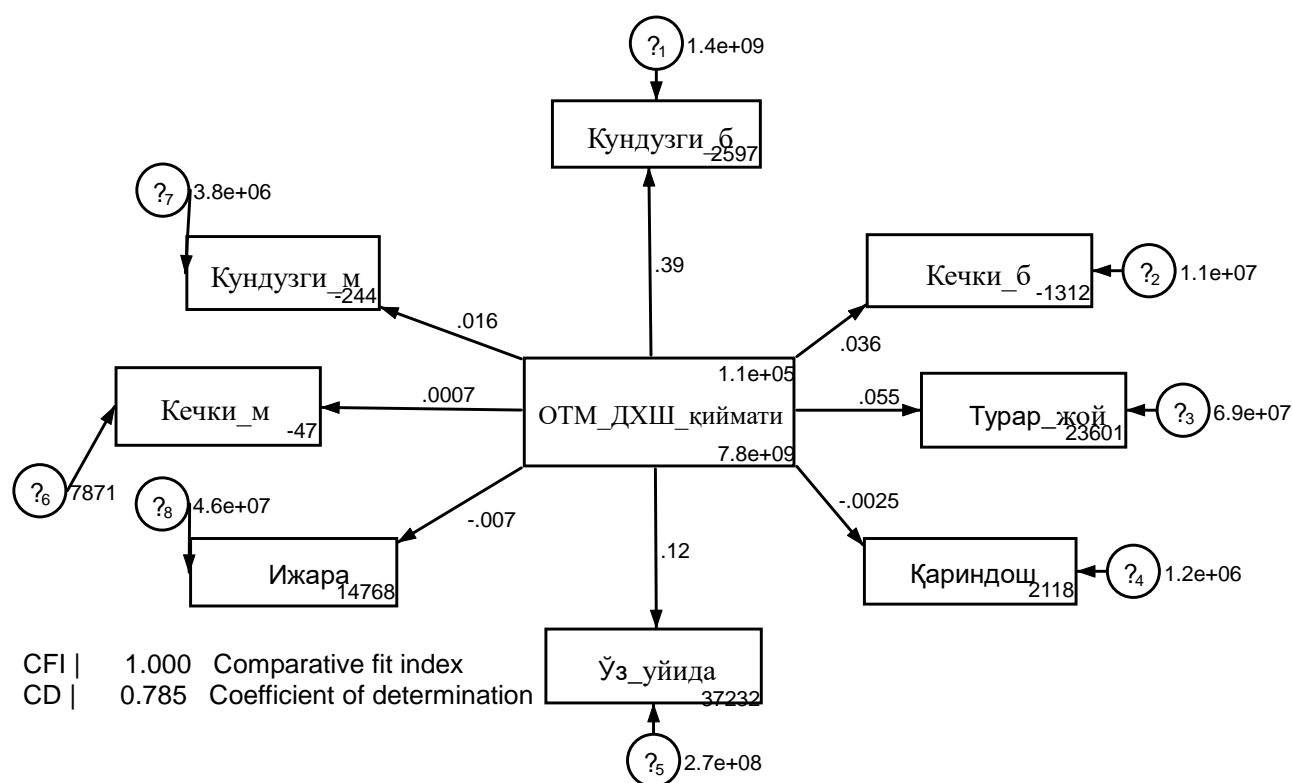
$?_1$ 1.4e+09

Кундузги_б
-2597

$?_7$ 3.8e+06

Кундузги_м
-244

.39

Кечки_б
-1312

$?_2$ 1.1e+07

.016

.036

1.1e+05

Кечки_м
-47

.0007

ОТМ_ДХШ_қиймати

.055

Турар_жой
23601

$?_3$ 6.9e+07

7.8e+09

$?_6$ 7871

$?_8$ 4.6e+07

-.007

.12

-.0025

Ижара
14768

Қариндош
2118

$?_4$ 1.2e+06

CFI | 1.000 Comparative fit index
CD | 0.785 Coefficient of determination

Ўз_уйида
37232

$?_5$ 2.7e+08